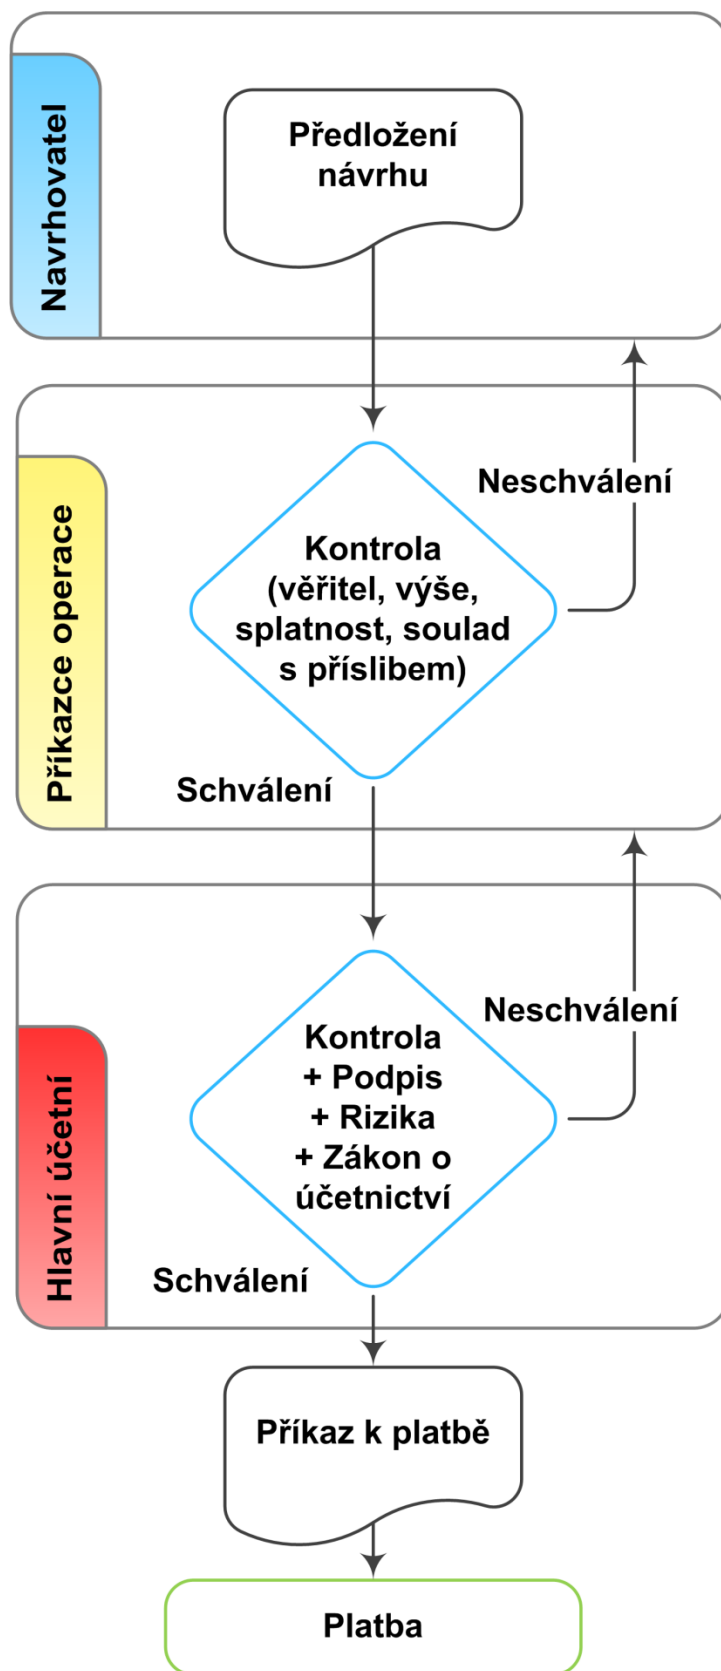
Navrhovatel

Předložení návrhu

Příkazce operace

Neschválení

Kontrola (věřitel, výše, splatnost, soulad s příslibem)

Schválení

Hlavní účetní

Neschválení

Kontrola + Podpis + Rizika + Zákon o účetnictví

Schválení

Příkaz k platbě

Platba